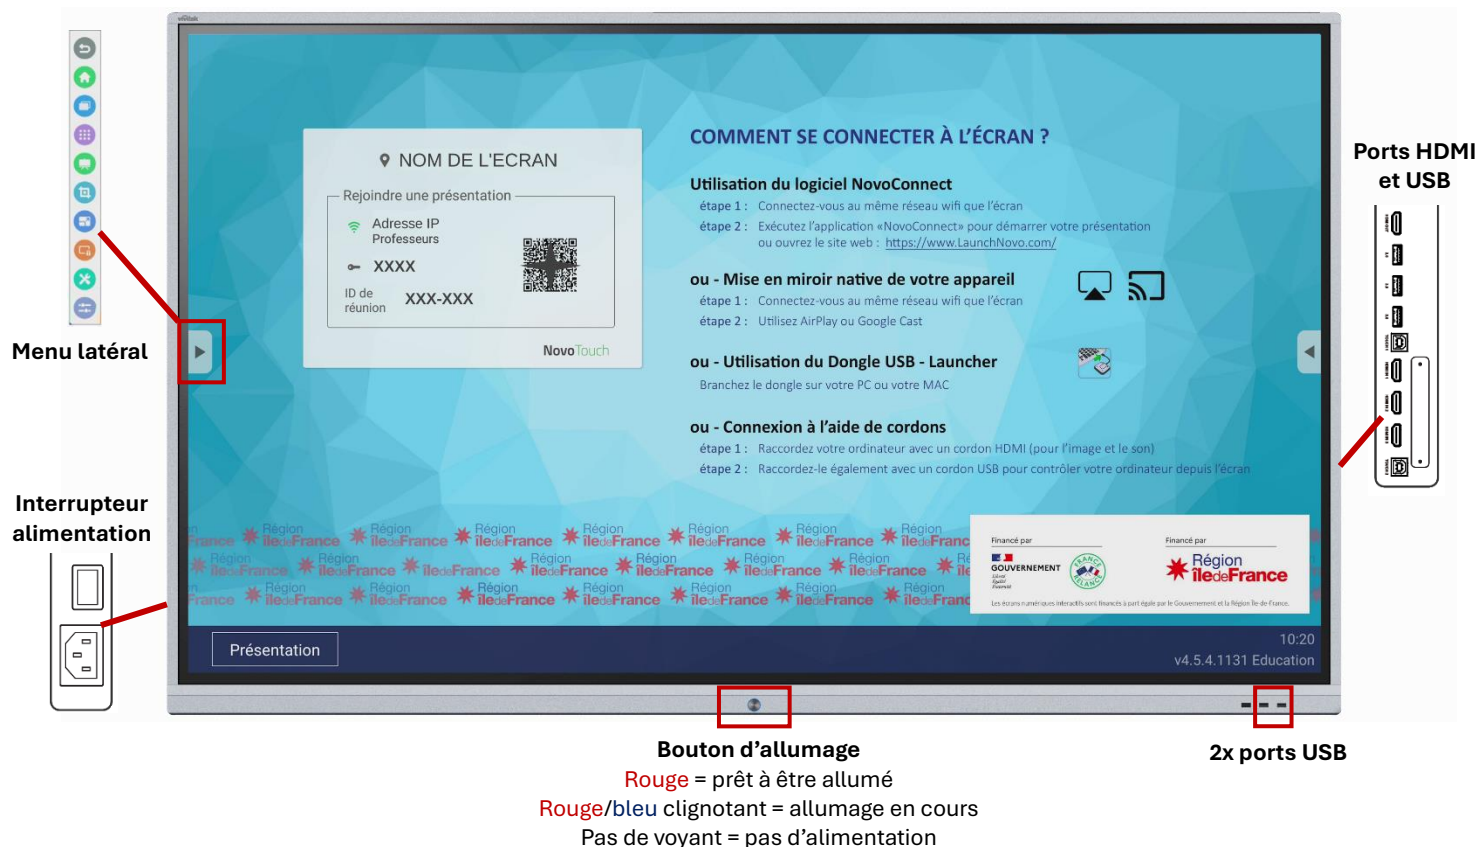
Menu latéral

Interrupteur alimentation

NOM DE L'ECRAN

Rejoindre une présentation

Adresse IP
Professeurs

XXXX

ID de réunion XXX-XXX

NovoTouch

COMMENT SE CONNECTER À L'ÉCRAN ?

Utilisation du logiciel NovoConnect
étape 1 : Connectez-vous au même réseau wifi que l'écran
étape 2 : Exécutez l'application «NovoConnect» pour démarrer votre présentation ou ouvrez le site web : https://www.LaunchNovo.com/

ou - Mise en miroir native de votre appareil
étape 1 : Connectez-vous au même réseau wifi que l'écran
étape 2 : Utilisez AirPlay ou Google Cast

ou - Utilisation du Dongle USB - Launcher
Branchez le dongle sur votre PC ou votre MAC

ou - Connexion à l'aide de cordons
étape 1 : Raccordez votre ordinateur avec un cordon HDMI (pour l'image et le son)
étape 2 : Raccordez-le également avec un cordon USB pour contrôler votre ordinateur depuis l'écran

Région îledeFrance

Financé par
GOUVERNEMENT
Financé par
Région îledeFrance
Les écrans numériques interactifs sont financés à part égale par le Gouvernement et la Région Île-de-France.

Présentation

10:20
v4.5.4.1131 Education

Ports HDMI et USB

Bouton d'allumage
Rouge = prêt à être allumé
Rouge/bleu clignotant = allumage en cours
Pas de voyant = pas d'alimentation

2x ports USB